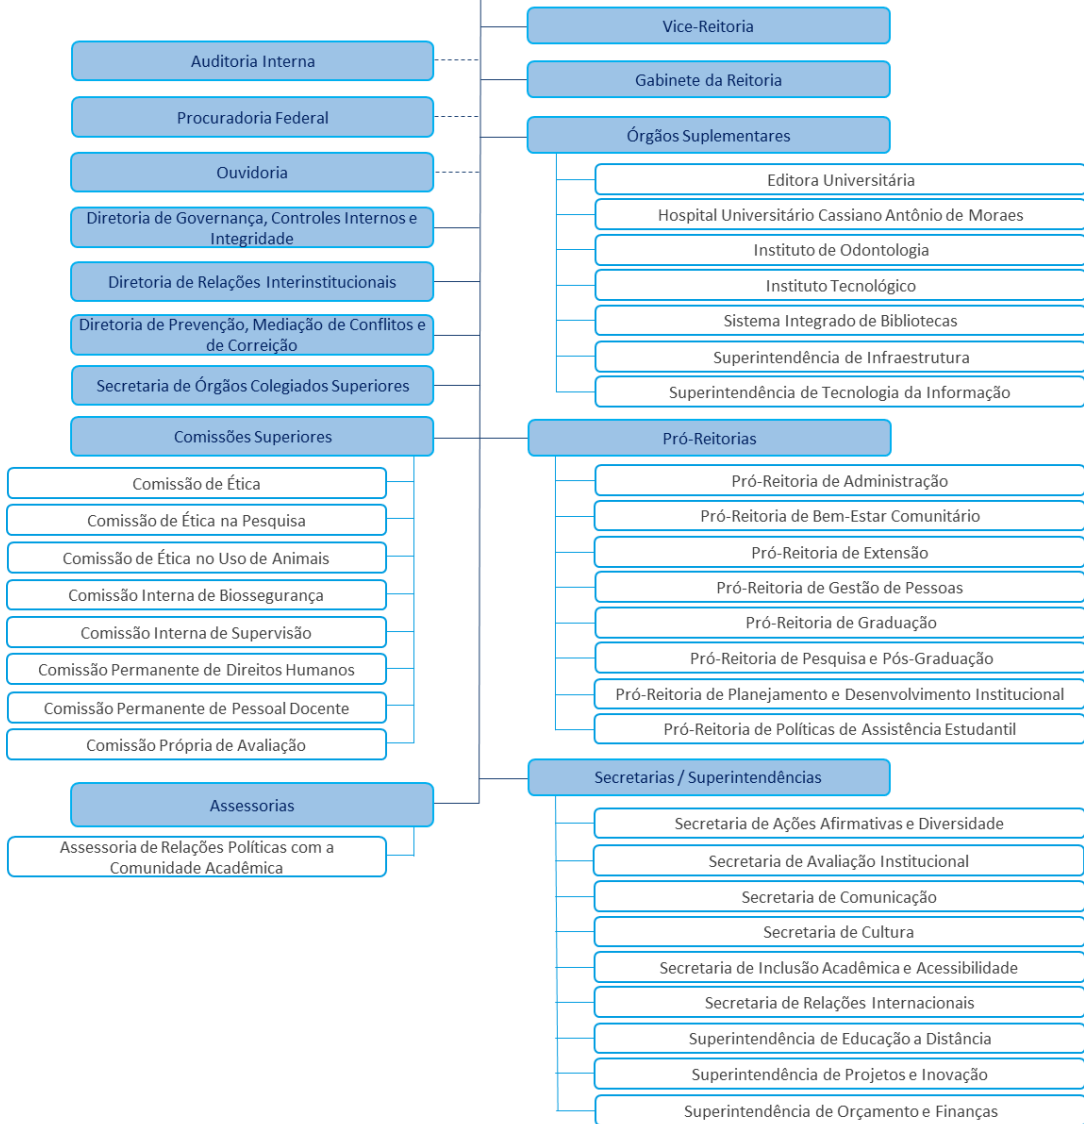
Vice-Reitoria

Auditoria Interna

Gabinete da Reitoria

Procuradoria Federal

Órgãos Suplementares

Ouvidoria

Editora Universitária

Diretoria de Governança, Controles Internos e Integridade

Hospital Universitário Cassiano Antônio de Moraes

Instituto de Odontologia

Diretoria de Relações Interinstitucionais

Instituto Tecnológico

Diretoria de Prevenção, Mediação de Conflitos e de Correição

Sistema Integrado de Bibliotecas

Superintendência de Infraestrutura

Secretaria de Órgãos Colegiados Superiores

Superintendência de Tecnologia da Informação

Comissões Superiores

Pró-Reitorias

Comissão de Ética

Pró-Reitoria de Administração

Comissão de Ética na Pesquisa

Pró-Reitoria de Bem-Estar Comunitário

Comissão de Ética no Uso de Animais

Pró-Reitoria de Extensão

Comissão Interna de Biossegurança

Pró-Reitoria de Gestão de Pessoas

Comissão Interna de Supervisão

Pró-Reitoria de Graduação

Comissão Permanente de Direitos Humanos

Pró-Reitoria de Pesquisa e Pós-Graduação

Comissão Permanente de Pessoal Docente

Pró-Reitoria de Planejamento e Desenvolvimento Institucional

Comissão Própria de Avaliação

Pró-Reitoria de Políticas de Assistência Estudantil

Secretarias / Superintendências

Assessorias

Secretaria de Ações Afirmativas e Diversidade

Assessoria de Relações Políticas com a Comunidade Acadêmica

Secretaria de Avaliação Institucional

Secretaria de Comunicação

Secretaria de Cultura

Secretaria de Inclusão Acadêmica e Acessibilidade

Secretaria de Relações Internacionais

Superintendência de Educação a Distância

Superintendência de Projetos e Inovação

Superintendência de Orçamento e Finanças